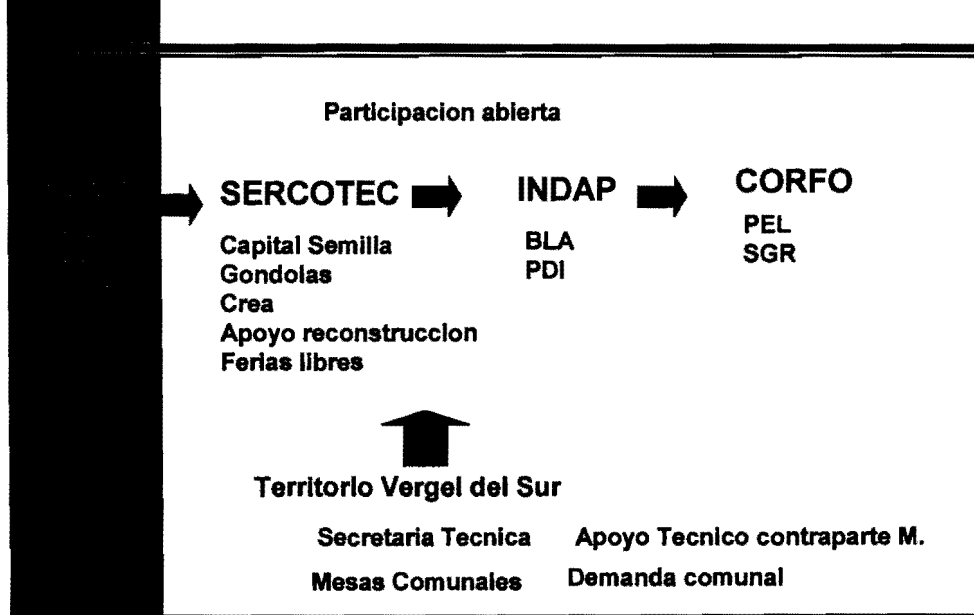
Participacion abierta

SERCOTEC

Capital Semilla
Gondolas
Crea
Apoyo reconstruccion
Ferias libres

INDAP

BLA
PDI

CORFO

PEL
SGR

Territorio Vergel del Sur

Secretaria Tecnica

Apoyo Tecnico contraparte M.

Mesas Comunales

Demanda comunal